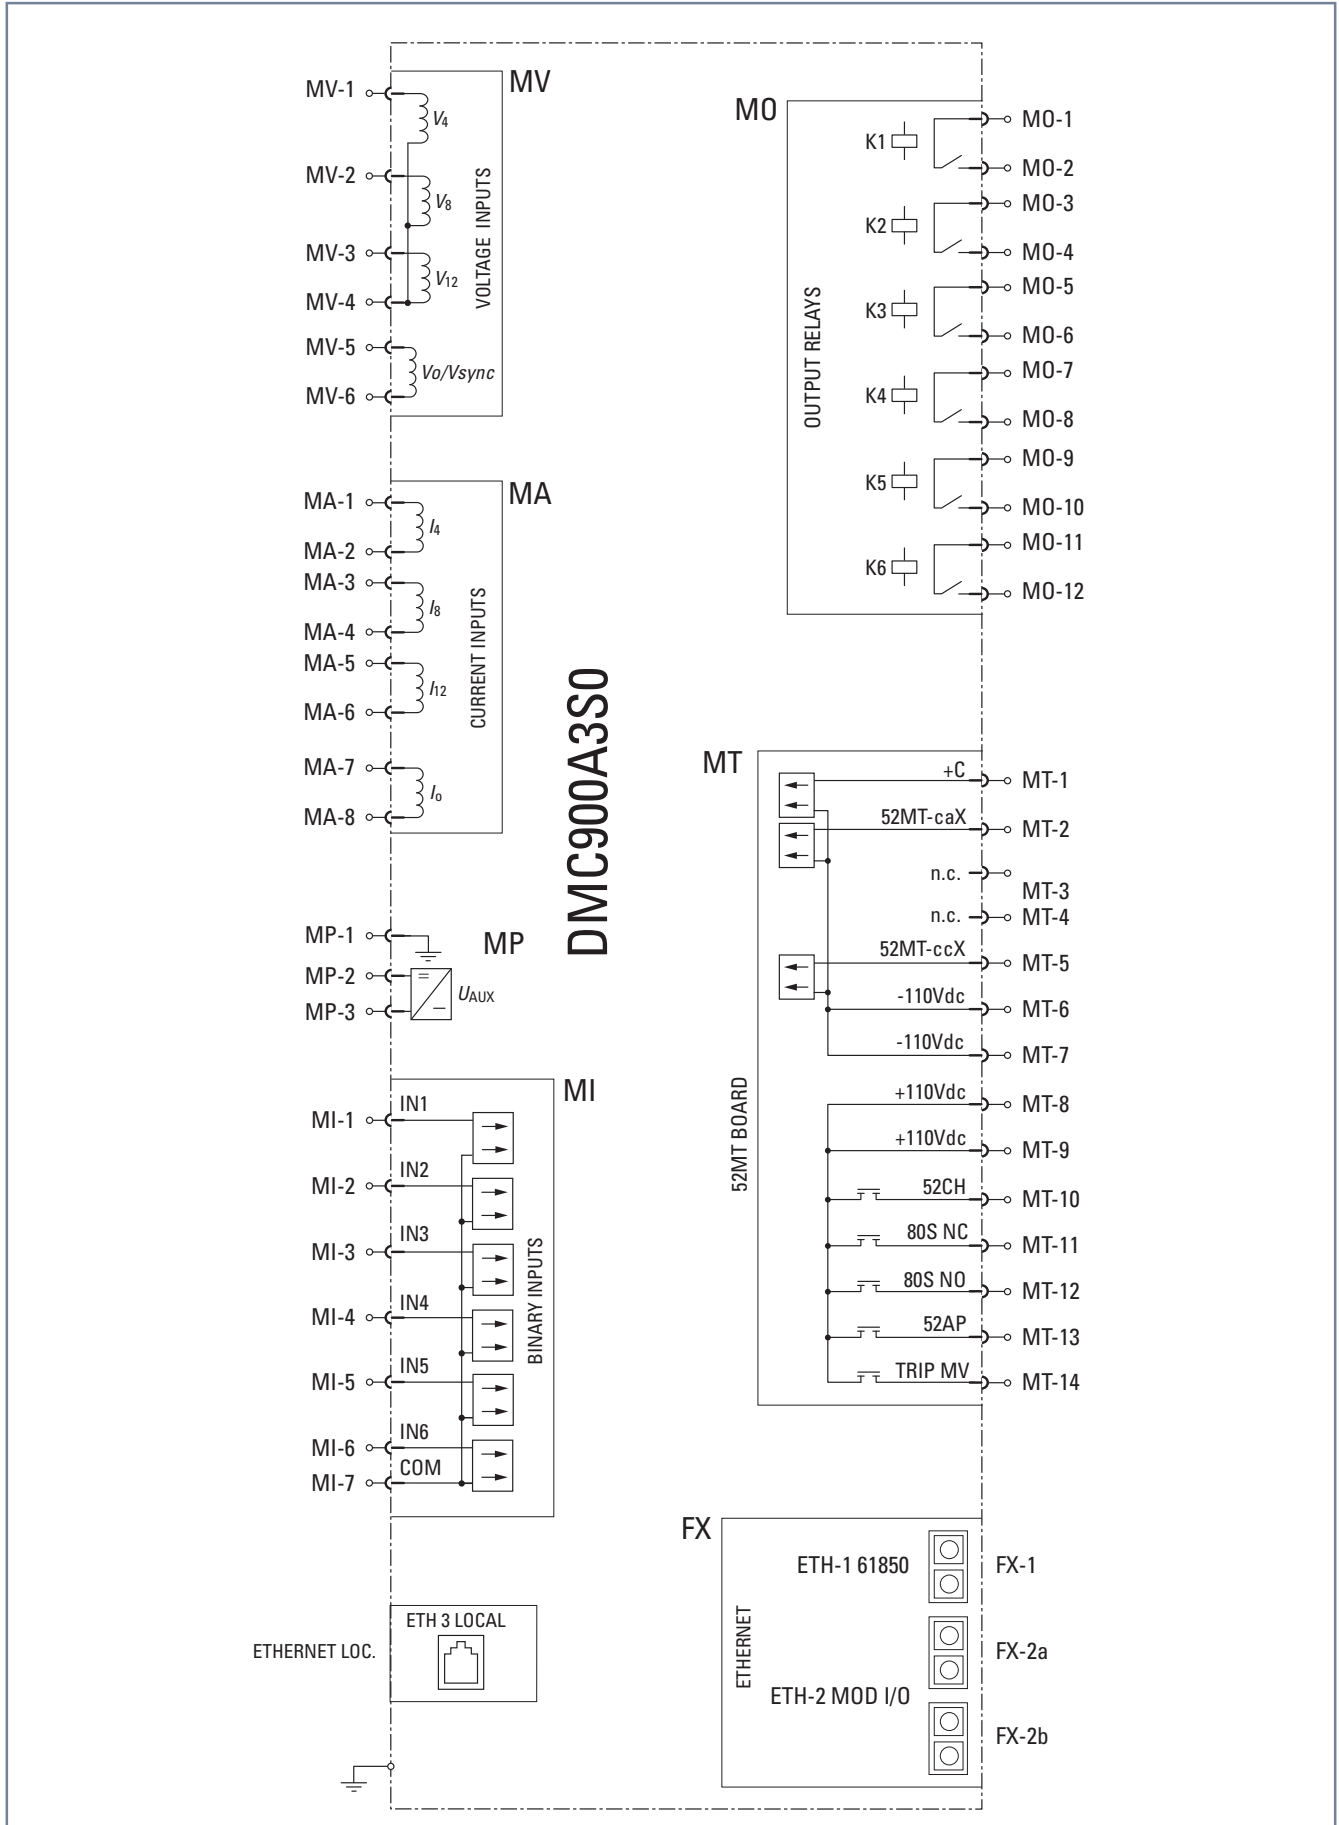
MV

MV-1
$V_4$
MV-2
$V_8$
MV-3
$V_{12}$
MV-4
VOLTAGE INPUTS
MV-5
Vo/Vsync
MV-6

MA

MA-1
$I_4$
MA-2
MA-3
$I_8$
MA-4
MA-5
$I_{12}$
MA-6
CURRENT INPUTS
MA-7
$I_o$
MA-8

DMC900A3S0

MP

MP-1
MP-2
MP-3
$U_{AUX}$

MI

MI-1 IN1
MI-2 IN2
MI-3 IN3
MI-4 IN4
MI-5 IN5
MI-6 IN6
MI-7 COM
BINARY INPUTS

ETHERNET LOC.
ETH 3 LOCAL

MO

OUTPUT RELAYS
K1 MO-1
MO-2
K2 MO-3
MO-4
K3 MO-5
MO-6
K4 MO-7
MO-8
K5 MO-9
MO-10
K6 MO-11
MO-12

MT

52MT BOARD
+C MT-1
52MT-caX MT-2
n.c. MT-3
n.c. MT-4
52MT-ccX MT-5
-110Vdc MT-6
-110Vdc MT-7
+110Vdc MT-8
+110Vdc MT-9
52CH MT-10
80S NC MT-11
80S NO MT-12
52AP MT-13
TRIP MV MT-14

FX

ETHERNET
ETH-1 61850 FX-1
FX-2a
ETH-2 MOD I/O
FX-2b